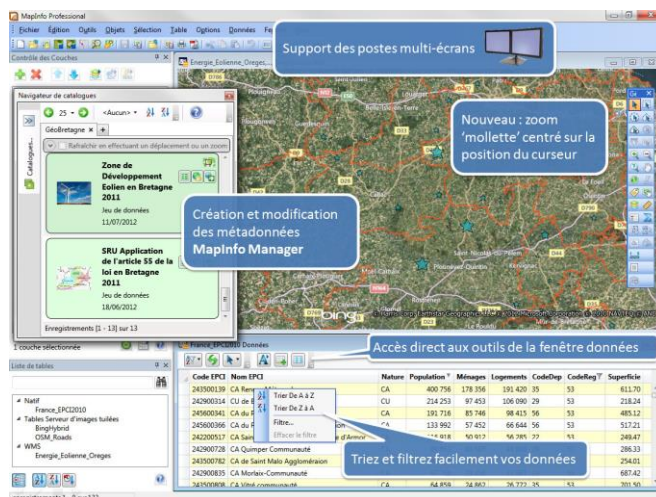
MapInfo Professional

Fichier Édition Outils Objets Sélection Table Options Données Fe

Contrôle des Couches

Support des postes multi-écrans

Energie_Eolienne_Oreges

Navigateur de catalogues

25

<Aucun>

GéoBretagne ×

Catalogues

Rafraîchir en effectuant un déplacement ou un zoom

Nouveau : zoom 'mollette' centré sur la position du curseur

Zone de Développement Eolien en Bretagne 2011

Jeu de données

11/07/2012

Création et modification des métadonnées MapInfo Manager

SRU Application de l'article 55 de la loi en Bretagne 2011

Jeu de données

17/06/2012

Enregistrements [1 - 13] sur 13

1 couche sélectionnée

France_EPCI2010 Données

Accès direct aux outils de la fenêtre données

Liste de tables

Natif
France_EPCI2010
Tables Serveur d'images tuilées
BingHybrid
OSM_Roads
WMS
Energie_Eolienne_Oreges

| Code EPCI | Nom EPCI | Nature | Population | Ménages | Logements | CodeDep | CodeReg | Superficie |
|---|---|---|---|---|---|---|---|---|
| 243500139 | CA Renn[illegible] | CA | 400 756 | 178 356 | 191 420 | 35 | 53 | 611.70 |
| 242900314 | CU de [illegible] | CU | 214 253 | 97 453 | 106 090 | 29 | 53 | 218.24 |
| 245600341 | CA du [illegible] | CA | 191 716 | 85 746 | 98 415 | 56 | 53 | 485.12 |
| 245600366 | CA du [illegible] | CA | 133 992 | 57 452 | 66 644 | 56 | 53 | 517.21 |
| 242200517 | CA Sain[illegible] | CA | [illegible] | 50 917 | 56 382 | 22 | 53 | 249.47 |
| 242900720 | CA Quimper Communauté | | | | | | | 286.33 |
| 243500782 | CA de Saint Malo Agglomération | | | | | | | 254.01 |
| 242900835 | CA Morlaix-Communauté | | | | | | | 687.42 |
| 243500808 | CA Vitré communauté | CA | 64 859 | 24 867 | 26 777 | 35 | 53 | 701.50 |

Trier De A à Z
Trier De Z à A
Filtre...
Effacer le filtre

Triez et filtrez facilement vos données